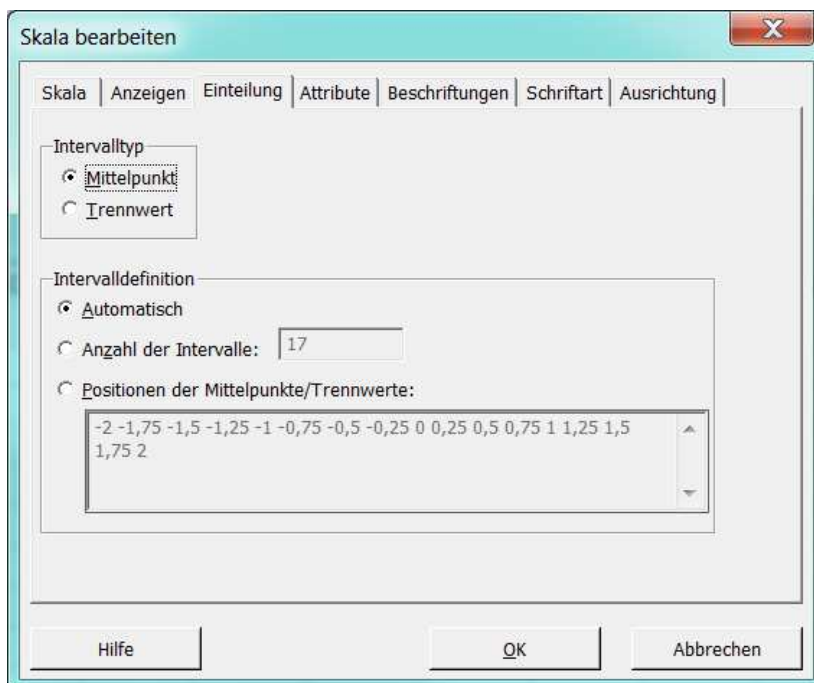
Skala bearbeiten

Skala | Anzeigen | Einteilung | Attribute | Beschriftungen | Schriftart | Ausrichtung

Intervalltyp
Mittelpunkt
Trennwert

Intervalldefinition
Automatisch
Anzahl der Intervalle: 17
Positionen der Mittelpunkte/Trennwerte:
-2 -1,75 -1,5 -1,25 -1 -0,75 -0,5 -0,25 0 0,25 0,5 0,75 1 1,25 1,5 1,75 2

Hilfe
OK
Abbrechen